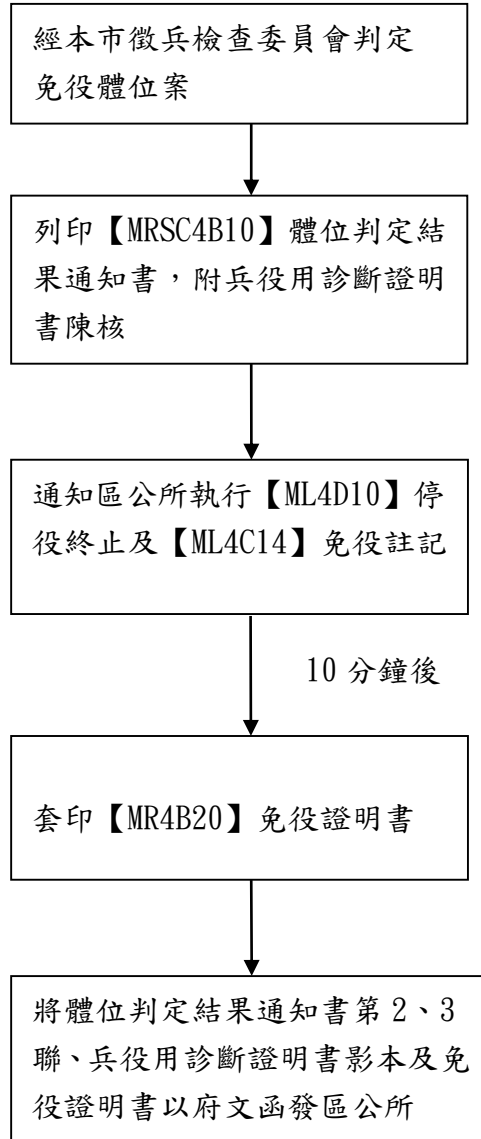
經本市徵兵檢查委員會判定免役體位案

列印【MRSC4B10】體位判定結果通知書，附兵役用診斷證明書陳核

通知區公所執行【ML4D10】停役終止及【ML4C14】免役註記

10 分鐘後

套印【MR4B20】免役證明書

將體位判定結果通知書第 2、3 聯、兵役用診斷證明書影本及免役證明書以府文函發區公所